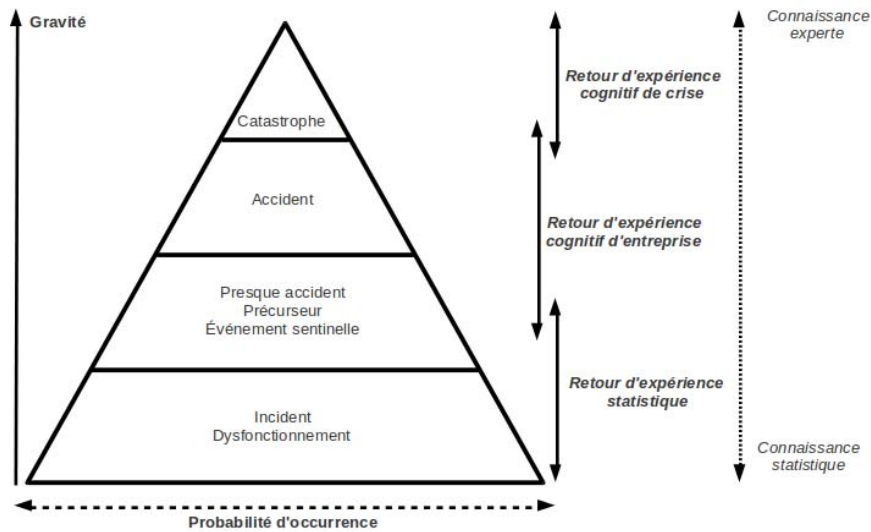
Gravité

Catastrophe

Accident

Presque accident
Précurseur
Événement sentinelle

Incident
Dysfonctionnement

Probabilité d'occurrence

Retour d'expérience cognitif de crise

Retour d'expérience cognitif d'entreprise

Retour d'expérience statistique

Connaissance experte

Connaissance statistique